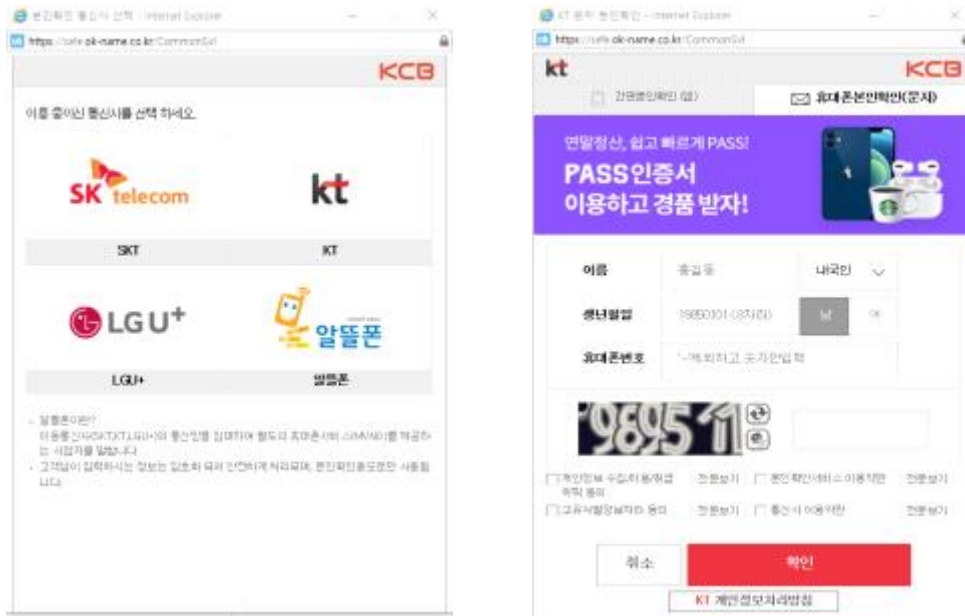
본인확인 통신사 선택 - Internet Explorer

https://safe.ok-name.co.kr/CommonSvl

KCB

이용 중이신 통신사를 선택 하세요.

SK telecom

kt

SKT

KT

LG U+

알뜰폰

LGU+

알뜰폰

- 알뜰폰이란?
이동통신사(SKT,KT,LGU+)의 통신망을 임대하여 별도의 휴대폰서비스(MVNO)를 제공하는 사업자를 말합니다.
- 고객님이 입력하시는 정보는 암호화 되어 안전하게 처리되며, 본인확인용도로만 사용됩니다.

KT 본인 본인확인 - Internet Explorer

https://safe.ok-name.co.kr/CommonSvl

kt

KCB

간편본인확인 (앱)

휴대폰본인확인(문자)

연말정산, 쉽고 빠르게 PASS!

PASS인증서
이용하고 경품 받자!

이름

홍길동

내국인

생년월일

19850101 (8자리)

남

여

휴대폰번호

'-'제외하고 숫자만입력

9895 11

개인정보 수집/이용/취급위탁 동의

전문보기

본인확인서비스 이용약관

전문보기

고유식별정보처리 동의

전문보기

통신사 이용약관

전문보기

취소

확인

KT 개인정보처리방침